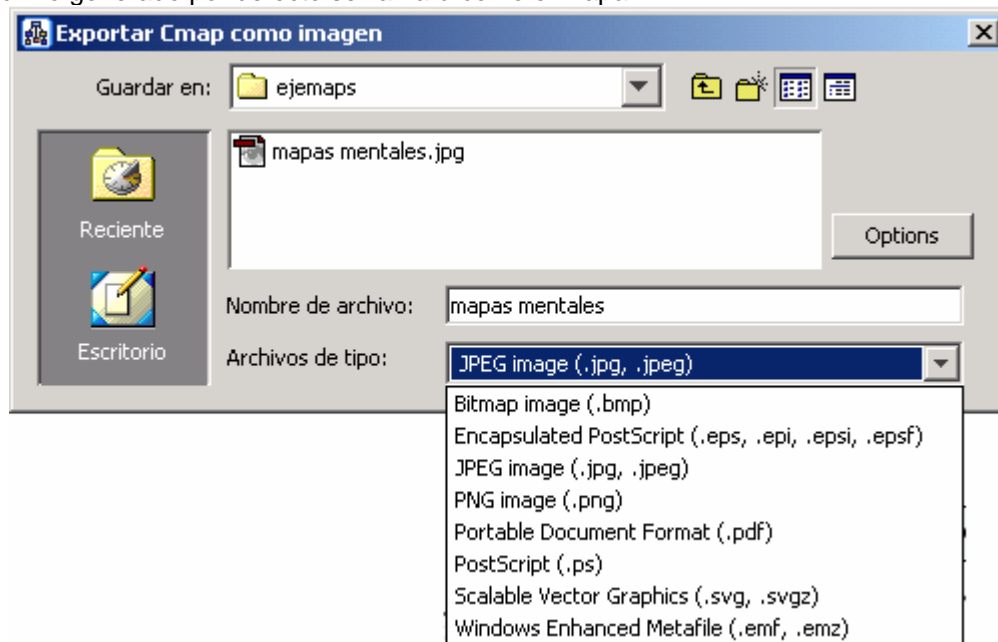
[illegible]

Exportar Cmap como imagen

Guardar en: ejemaps

mapas mentales.jpg

Reciente

Escritorio

Options

Nombre de archivo: mapas mentales

Archivos de tipo: JPEG image (.jpg, .jpeg)

Bitmap image (.bmp)
Encapsulated PostScript (.eps, .epi, .epsi, .epsf)
JPEG image (.jpg, .jpeg)
PNG image (.png)
Portable Document Format (.pdf)
PostScript (.ps)
Scalable Vector Graphics (.svg, .svgz)
Windows Enhanced Metafile (.emf, .emz)